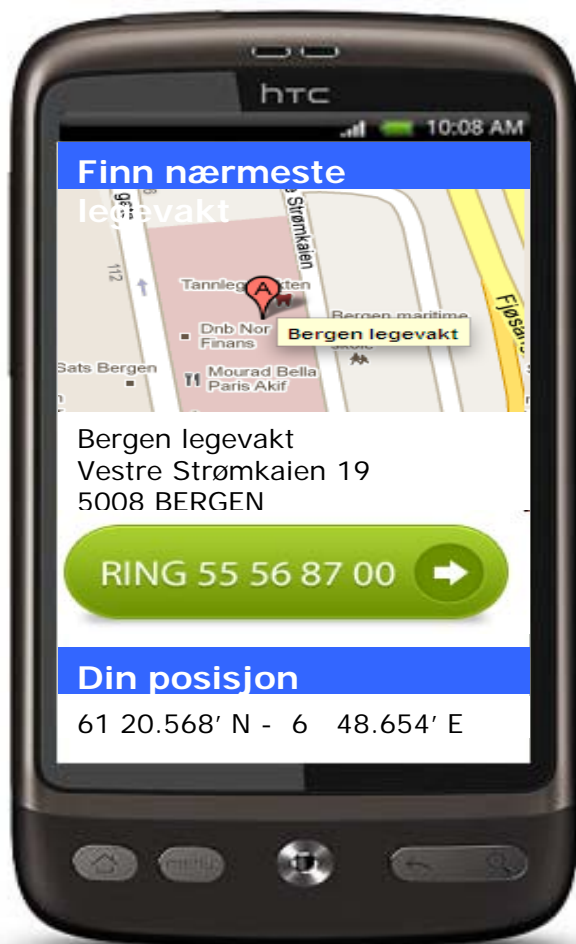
htc

10:08 AM

Finn nærmeste legevakt

Strømkaien

112

Tannlegevakten

A

Dnb Nor Finans

Bergen legevakt

Bergen maritime

Sats Bergen

Mourad Bella Paris Akif

Fjøsanger

Bergen legevakt
Vestre Strømkaien 19
5008 BERGEN

RING 55 56 87 00

Din posisjon

61 20.568′ N - 6 48.654′ E